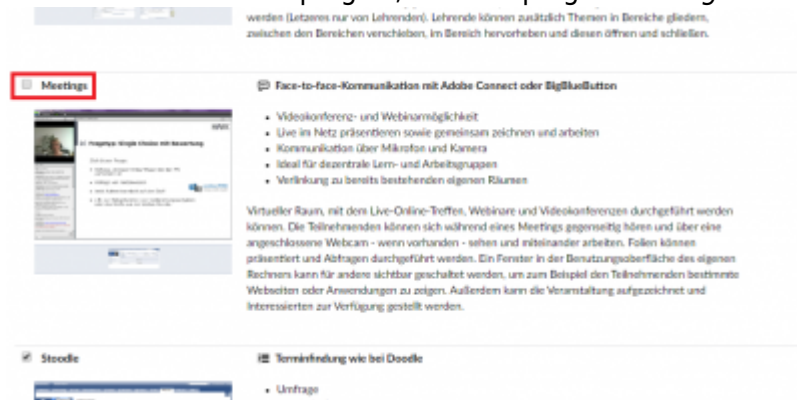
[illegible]
werden (Letzteres nur von Lehrenden). Lehrende können zusätzlich Themen in Bereiche gliedern, zwischen den Bereichen verschieben, im Bereich hervorheben und diesen öffnen und schließen.

Meetings

Face-to-face-Kommunikation mit Adobe Connect oder BigBlueButton

- Videokonferenz- und Webinarmöglichkeit
- Live im Netz präsentieren sowie gemeinsam zeichnen und arbeiten
- Kommunikation über Mikrofon und Kamera
- Ideal für dezentrale Lern- und Arbeitsgruppen
- Verlinkung zu bereits bestehenden eigenen Räumen

Virtueller Raum, mit dem Live-Online-Treffen, Webinare und Videokonferenzen durchgeführt werden können. Die Teilnehmenden können sich während eines Meetings gegenseitig hören und über eine angeschlossene Webcam - wenn vorhanden - sehen und miteinander arbeiten. Folien können präsentiert und Abfragen durchgeführt werden. Ein Fenster in der Benutzungsoberfläche des eigenen Rechners kann für andere sichtbar geschaltet werden, um zum Beispiel den Teilnehmenden bestimmte Webseiten oder Anwendungen zu zeigen. Außerdem kann die Veranstaltung aufgezeichnet und Interessierten zur Verfügung gestellt werden.

Stoodle

Terminfindung wie bei Doodle

- Umfrage